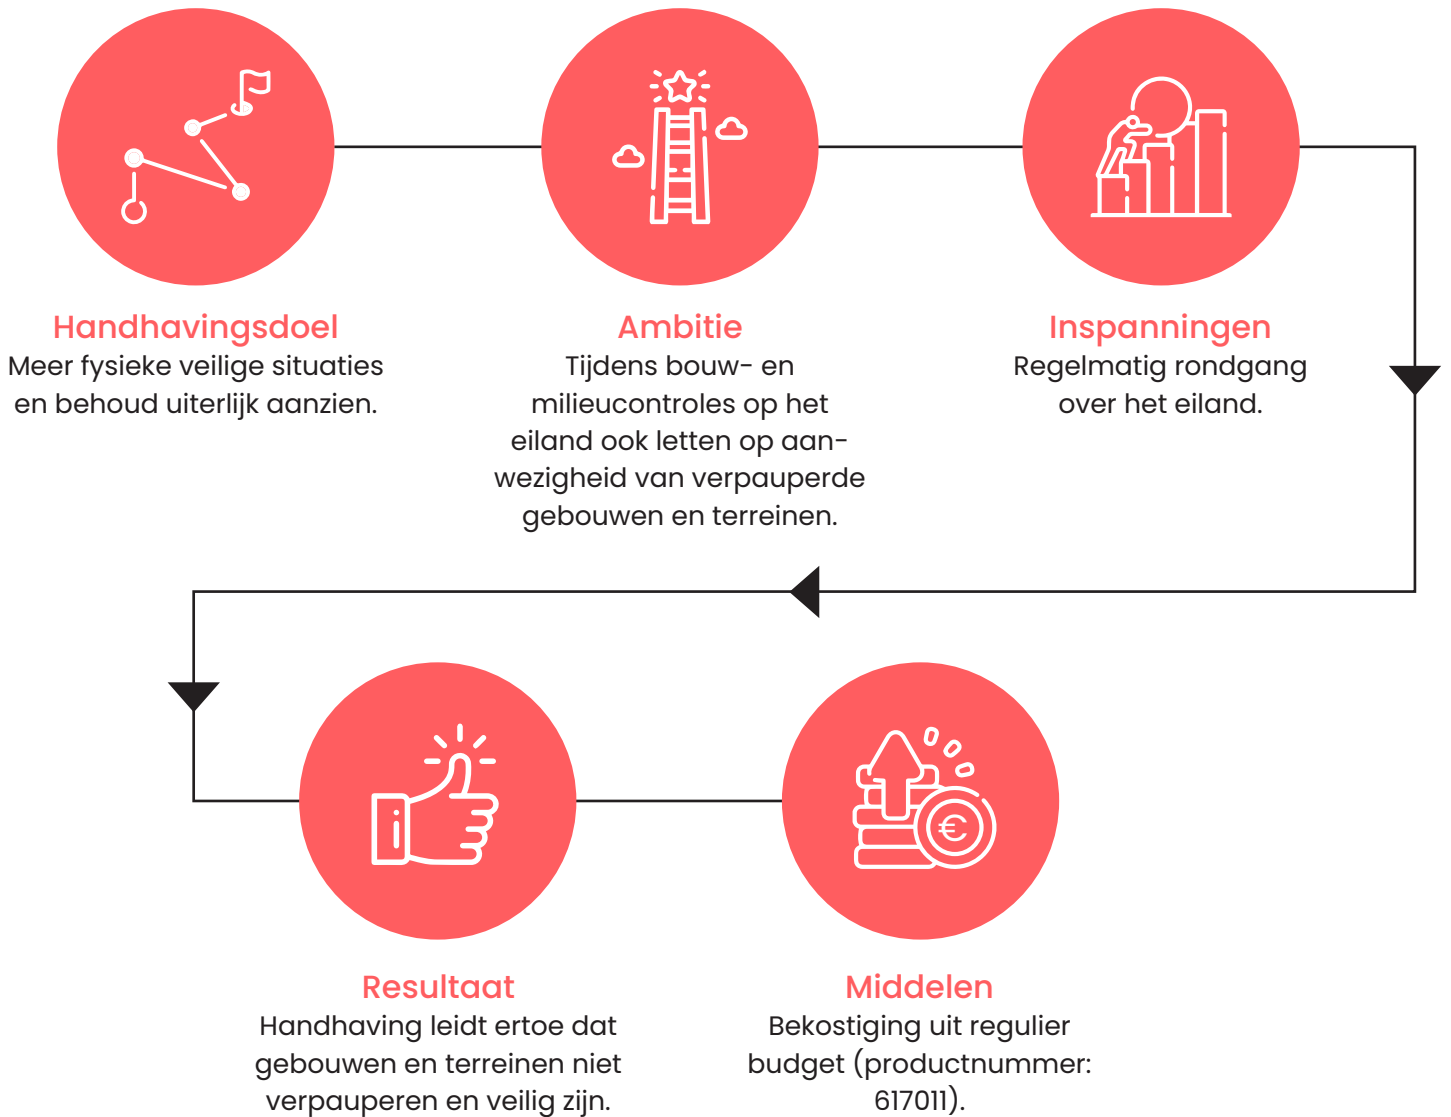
Handhavingsdoel
Meer fysieke veilige situaties en behoud uiterlijk aanzien.

Ambitie
Tijdens bouw- en milieucontroles op het eiland ook letten op aanwezigheid van verpauperde gebouwen en terreinen.

Inspanningen
Regelmatig rondgang over het eiland.

Resultaat
Handhaving leidt ertoe dat gebouwen en terreinen niet verpauperen en veilig zijn.

Middelen
Bekostiging uit regulier budget (productnummer: 617011).